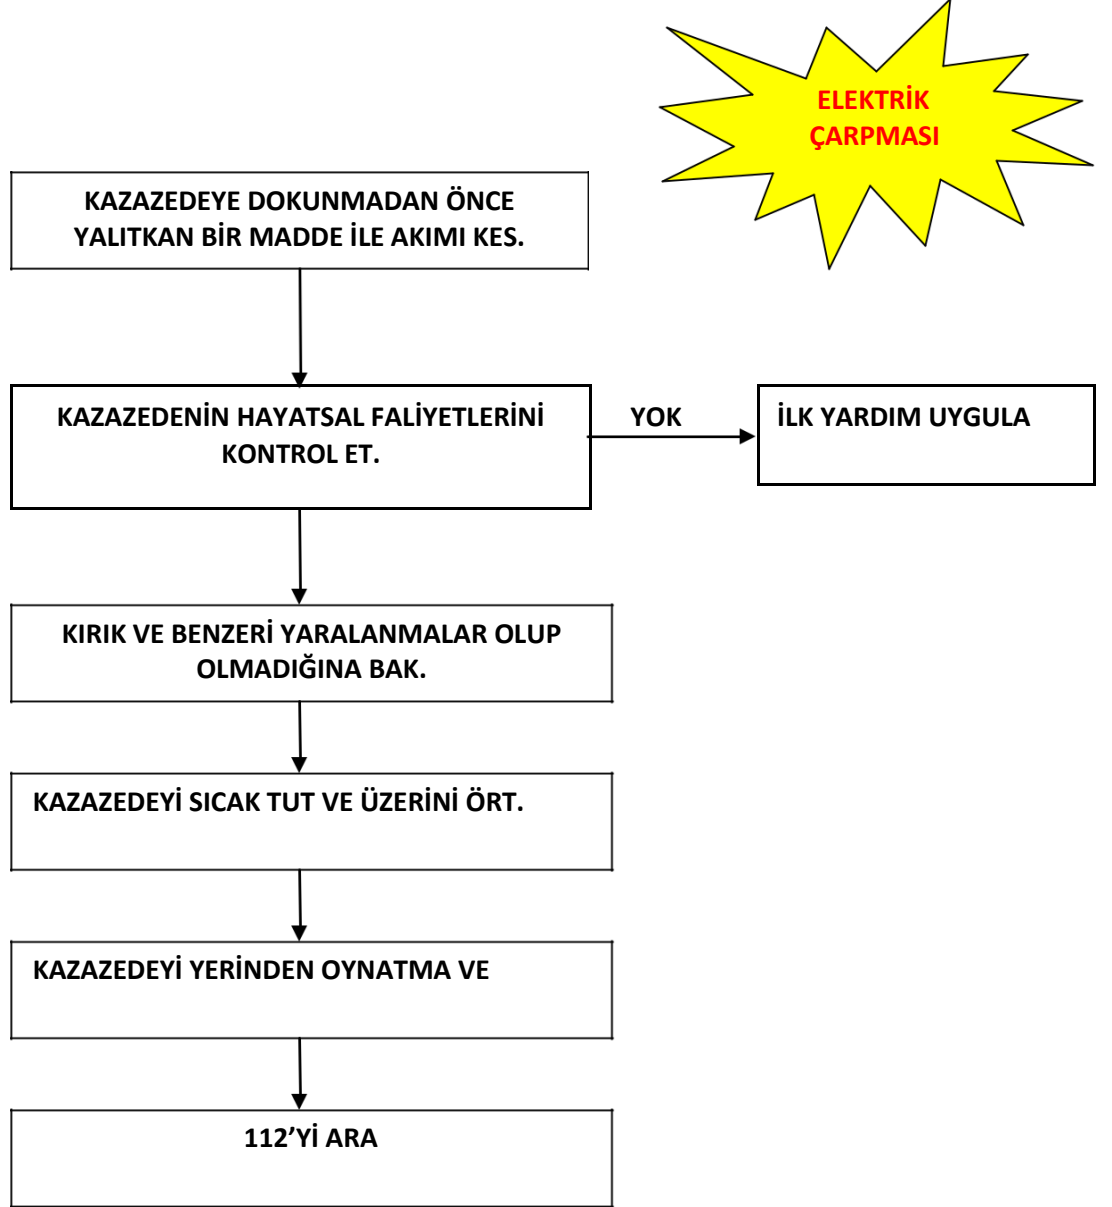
ELEKTRİK ÇARPMASI

KAZAZEDEYE DOKUNMADAN ÖNCE YALITKAN BİR MADDE İLE AKIMI KES.

KAZAZEDENİN HAYATSAL FALİYETLERİNİ KONTROL ET.

YOK

İLK YARDIM UYGULA

KIRIK VE BENZERİ YARALANMALAR OLUP OLMADIĞINA BAK.

KAZAZEDEYİ SICAK TUT VE ÜZERİNİ ÖRT.

KAZAZEDEYİ YERİNDEN OYNATMA VE

112'Yİ ARA